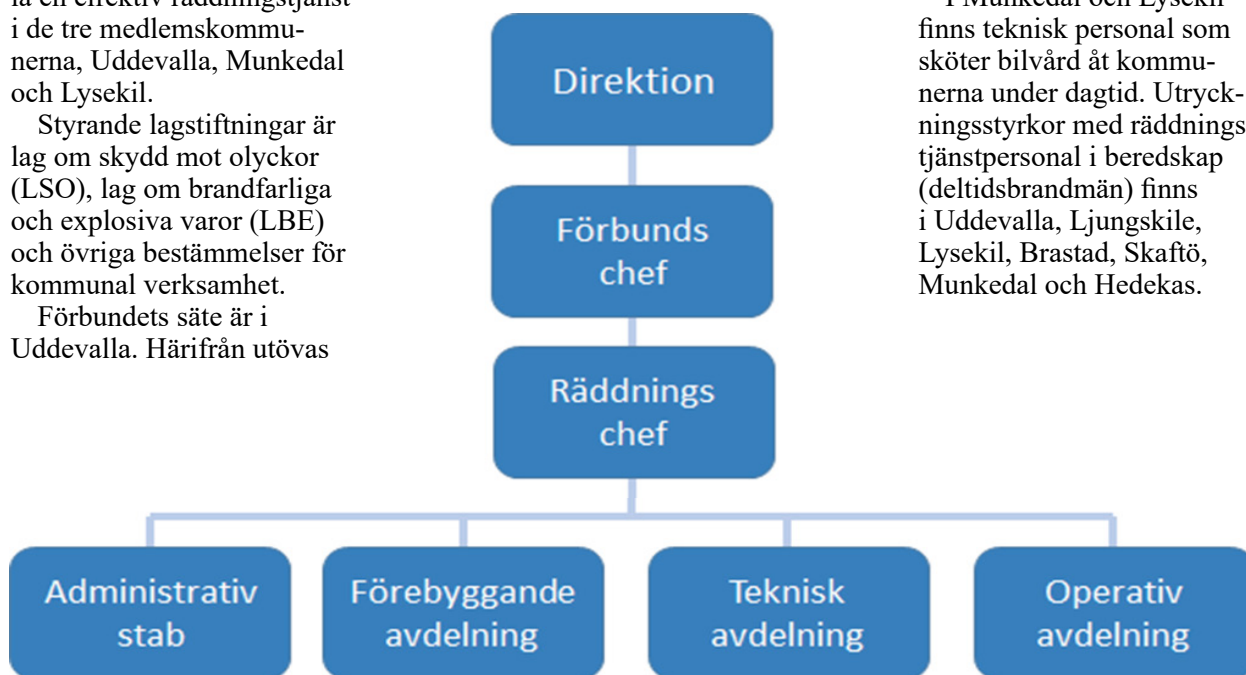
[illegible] i de tre medlemskommunerna, Uddevalla, Munkedal och Lysekil.

Styrande lagstiftningar är lag om skydd mot olyckor (LSO), lag om brandfarliga och explosiva varor (LBE) och övriga bestämmelser för kommunal verksamhet.

Förbundets säte är i Uddevalla. Härifrån utövas

Direktion

Förbunds chef

Räddnings chef

Administrativ stab

Förebyggande avdelning

Teknisk avdelning

Operativ avdelning

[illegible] Munkedal och Lysekil finns teknisk personal som sköter bilvård åt kommunerna under dagtid. Utryckningsstyrkor med räddnings tjänstpersonal i beredskap (deltidsbrandmän) finns i Uddevalla, Ljungskile, Lysekil, Brastad, Skaftö, Munkedal och Hedekas.